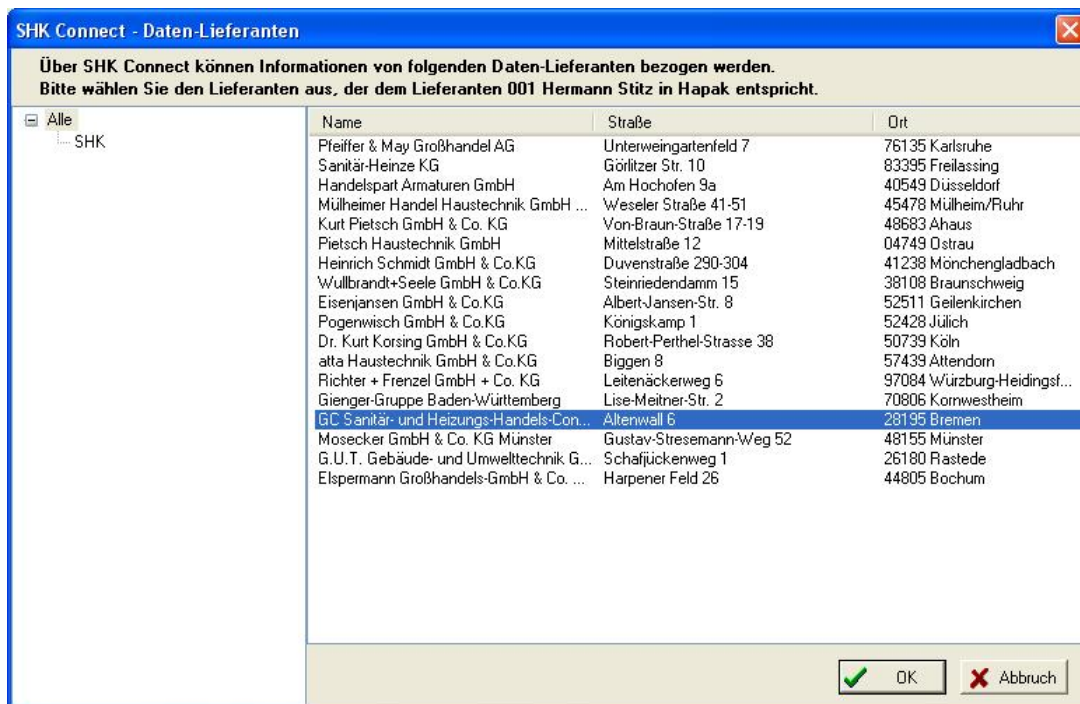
SHK Connect - Daten-Lieferanten

Über SHK Connect können Informationen von folgenden Daten-Lieferanten bezogen werden.
Bitte wählen Sie den Lieferanten aus, der dem Lieferanten 001 Hermann Stitz in Hapak entspricht.

Alle
SHK

| Name | Straße | Ort |
|---|---|---|
| Pfeiffer & May Großhandel AG | Unterweingartenfeld 7 | 76135 Karlsruhe |
| Sanitär-Heinze KG | Görlitzer Str. 10 | 83395 Freilassing |
| Handelspart Armaturen GmbH | Am Hochofen 9a | 40549 Düsseldorf |
| Mülheimer Handel Haustechnik GmbH ... | Weseler Straße 41-51 | 45478 Mülheim/Ruhr |
| Kurt Pietsch GmbH & Co. KG | Von-Braun-Straße 17-19 | 48683 Ahaus |
| Pietsch Haustechnik GmbH | Mittelstraße 12 | 04749 Ostrau |
| Heinrich Schmidt GmbH & Co.KG | Duvenstraße 290-304 | 41238 Mönchengladbach |
| Wullbrandt+Seele GmbH & Co.KG | Steinriedendamm 15 | 38108 Braunschweig |
| Eisenjansen GmbH & Co.KG | Albert-Jansen-Str. 8 | 52511 Geilenkirchen |
| Pogenwisch GmbH & Co.KG | Königskamp 1 | 52428 Jülich |
| Dr. Kurt Korsing GmbH & Co.KG | Robert-Perthel-Strasse 38 | 50739 Köln |
| atta Haustechnik GmbH & Co.KG | Biggen 8 | 57439 Attendorn |
| Richter + Frenzel GmbH + Co. KG | Leitenäckerweg 6 | 97084 Würzburg-Heidingsf... |
| Gienger-Gruppe Baden-Württemberg | Lise-Meitner-Str. 2 | 70806 Kornwestheim |
| GC Sanitär- und Heizungs-Handels-Con... | Altenwall 6 | 28195 Bremen |
| Mosecker GmbH & Co. KG Münster | Gustav-Stresemann-Weg 52 | 48155 Münster |
| G.U.T. Gebäude- und Umwelttechnik G... | Schafjückenweg 1 | 26180 Rastede |
| Elspermann Großhandels-GmbH & Co. ... | Harpener Feld 26 | 44805 Bochum |

OK
Abbruch